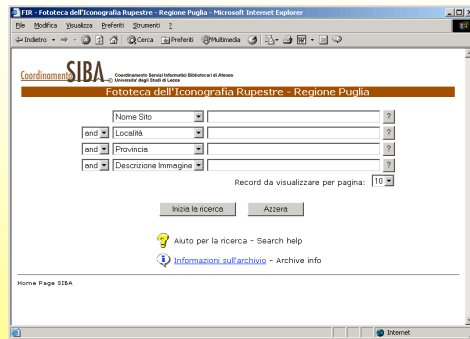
FIR - Fototeca dell'Iconografia Rupestre - Regione Puglia - Microsoft Internet Explorer

File Modifica Visualizza Preferiti Strumenti ?

Indietro Cerca Preferiti Multimedia

Coordinamento SIBA Coordinamento Servizi Informatici Bibliotecari di Ateneo Università degli Studi di Lecce

Fototeca dell'Iconografia Rupestre - Regione Puglia

Nome Sito ?
and Località ?
and Provincia ?
and Descrizione Immagine ?

Record da visualizzare per pagina: 10

Inizia la ricerca Azzera

Aiuto per la ricerca - Search help

Informazioni sull'archivio - Archive info

Home Page SIBA

Internet